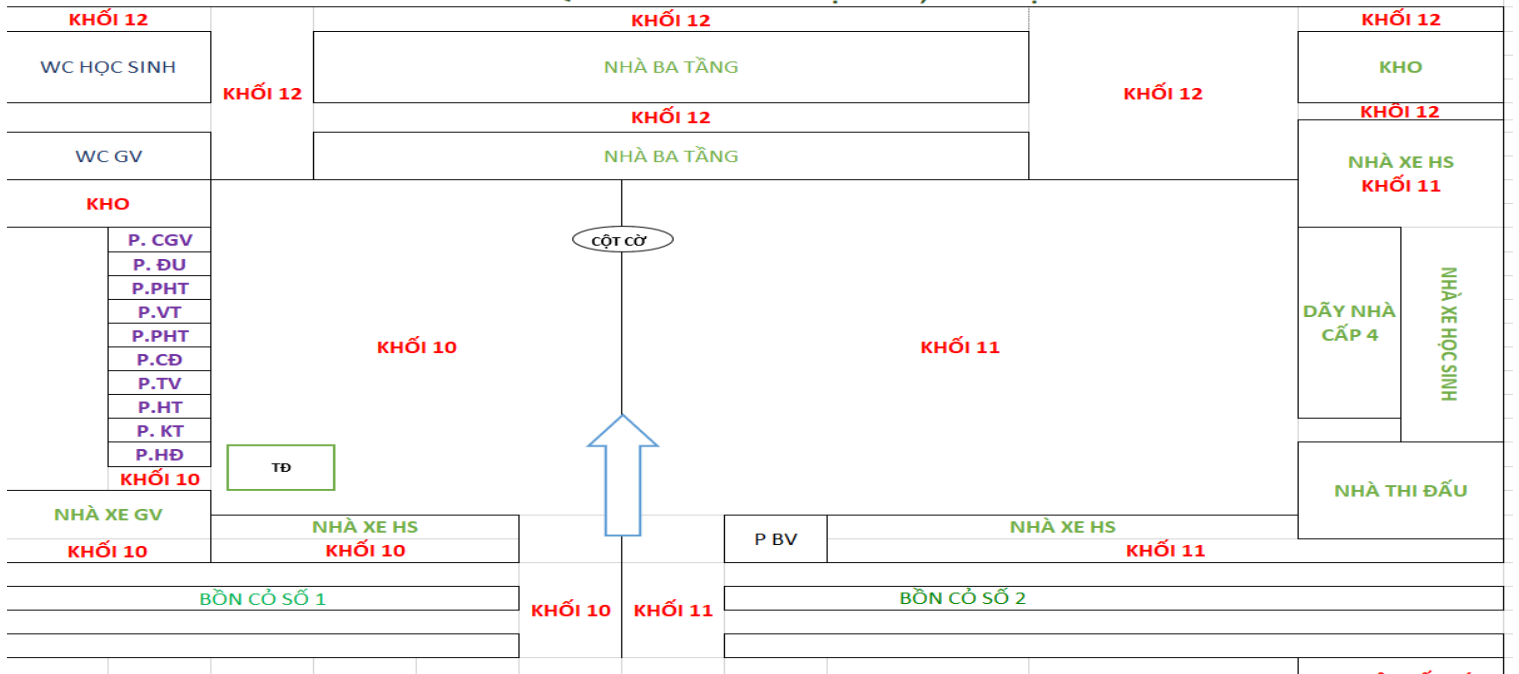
KHỐI 12
KHỐI 12
KHỐI 12

WC HỌC SINH
KHỐI 12
NHÀ BA TẦNG
KHỐI 12
KHO

KHỐI 12
KHỐI 12

WC GV
NHÀ BA TẦNG
NHÀ XE HS
KHỐI 11

KHO

CỘT CỜ

P. CGV
P. ĐU
P.PHT
P.VT
P.PHT
P.CĐ
P.TV
P.HT
P. KT
P.HĐ

KHỐI 10
KHỐI 11
DÃY NHÀ CẤP 4
NHÀ XE HỌC SINH

TĐ
KHỐI 10

NHÀ THI ĐẤU

NHÀ XE GV
NHÀ XE HS
P BV
NHÀ XE HS

KHỐI 10
KHỐI 10
KHỐI 11

BỒN CỎ SỐ 1
KHỐI 10
KHỐI 11
BỒN CỎ SỐ 2